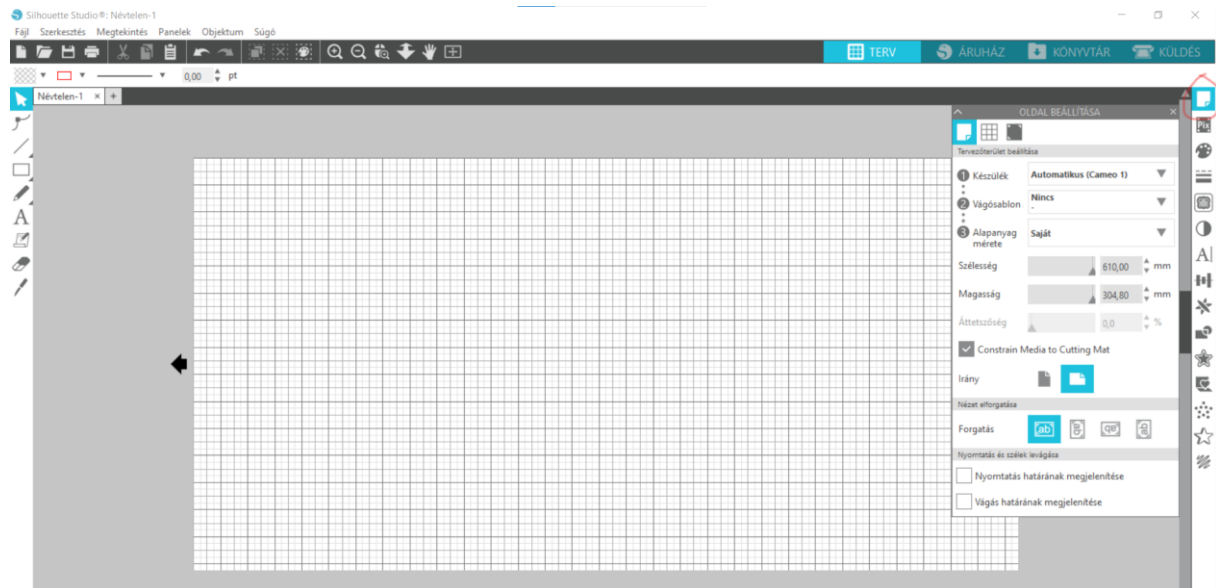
Silhouette Studio®: Névtelen-1

Fájl Szerkesztés Megtekintés Panelek Objektum Súgó

TERV ÁRUHÁZ KÖNYVTÁR KÜLDÉS

0,00 pt

Névtelen-1 × +

OLDAL BEÁLLÍTÁSA

Tervezőterület beállítása

1 Készülék Automatikus (Cameo 1)

2 Vágósablon Nincs -

3 Alapanyag mérete Saját

Szélesség 610,00 mm

Magasság 304,80 mm

Áttetszőség 0,0 %

Constrain Media to Cutting Mat

Irány

Nézet elforgatása

Forgatás ab ab ab ab

Nyomtatás és szélek levágása

Nyomtatás határának megjelenítése

Vágás határának megjelenítése